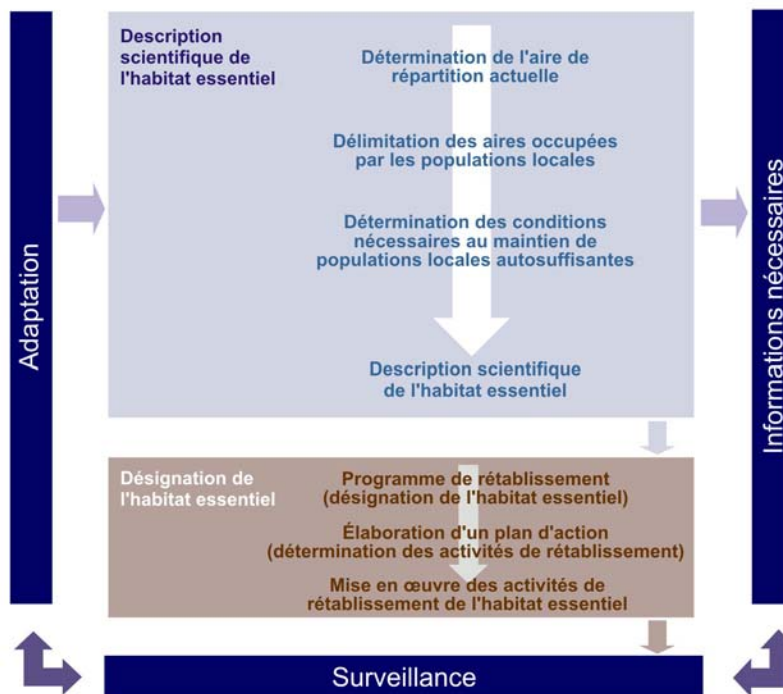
Adaptation

Description scientifique de l'habitat essentiel

Détermination de l'aire de répartition actuelle

Délimitation des aires occupées par les populations locales

Détermination des conditions nécessaires au maintien de populations locales autosuffisantes

Description scientifique de l'habitat essentiel

Désignation de l'habitat essentiel

Programme de rétablissement (désignation de l'habitat essentiel)

Élaboration d'un plan d'action (détermination des activités de rétablissement)

Mise en œuvre des activités de rétablissement de l'habitat essentiel

Informations nécessaires

Surveillance